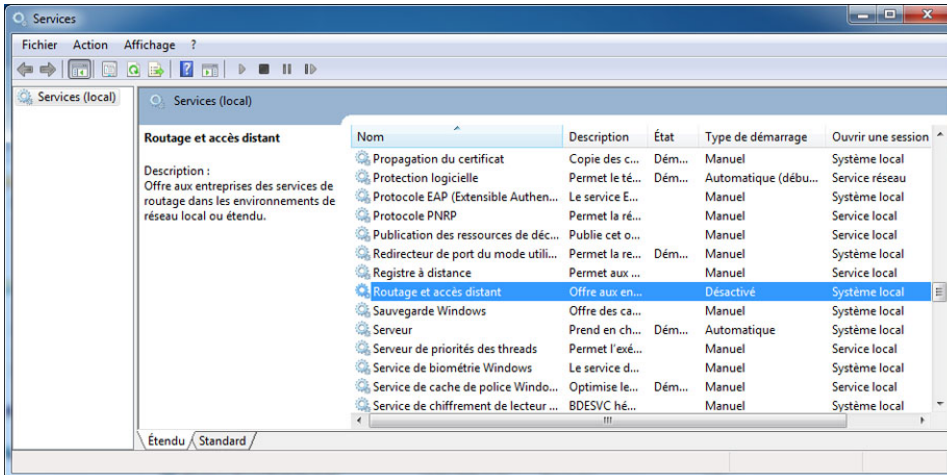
Services

Fichier Action Affichage ?

Services (local)

Services (local)

Routage et accès distant

Description :
Offre aux entreprises des services de routage dans les environnements de réseau local ou étendu.

| Nom | Description | État | Type de démarrage | Ouvrir une session |
|---|---|---|---|---|
| Propagation du certificat | Copie des c... | Dém... | Manuel | Système local |
| Protection logicielle | Permet le té... | Dém... | Automatique (débu... | Service réseau |
| Protocole EAP (Extensible Authen... | Le service E... | | Manuel | Système local |
| Protocole PNRP | Permet la ré... | | Manuel | Service local |
| Publication des ressources de déc... | Publie cet o... | | Manuel | Service local |
| Redirecteur de port du mode utili... | Permet la re... | Dém... | Manuel | Système local |
| Registre à distance | Permet aux ... | | Manuel | Service local |
| Routage et accès distant | Offre aux en... | | Désactivé | Système local |
| Sauvegarde Windows | Offre des ca... | | Manuel | Système local |
| Serveur | Prend en ch... | Dém... | Automatique | Système local |
| Serveur de priorités des threads | Permet l'exé... | | Manuel | Service local |
| Service de biométrie Windows | Le service d... | | Manuel | Système local |
| Service de cache de police Windo... | Optimise le... | Dém... | Manuel | Service local |
| Service de chiffrement de lecteur ... | BDESVC hé... | | Manuel | Système local |

Étendu / Standard